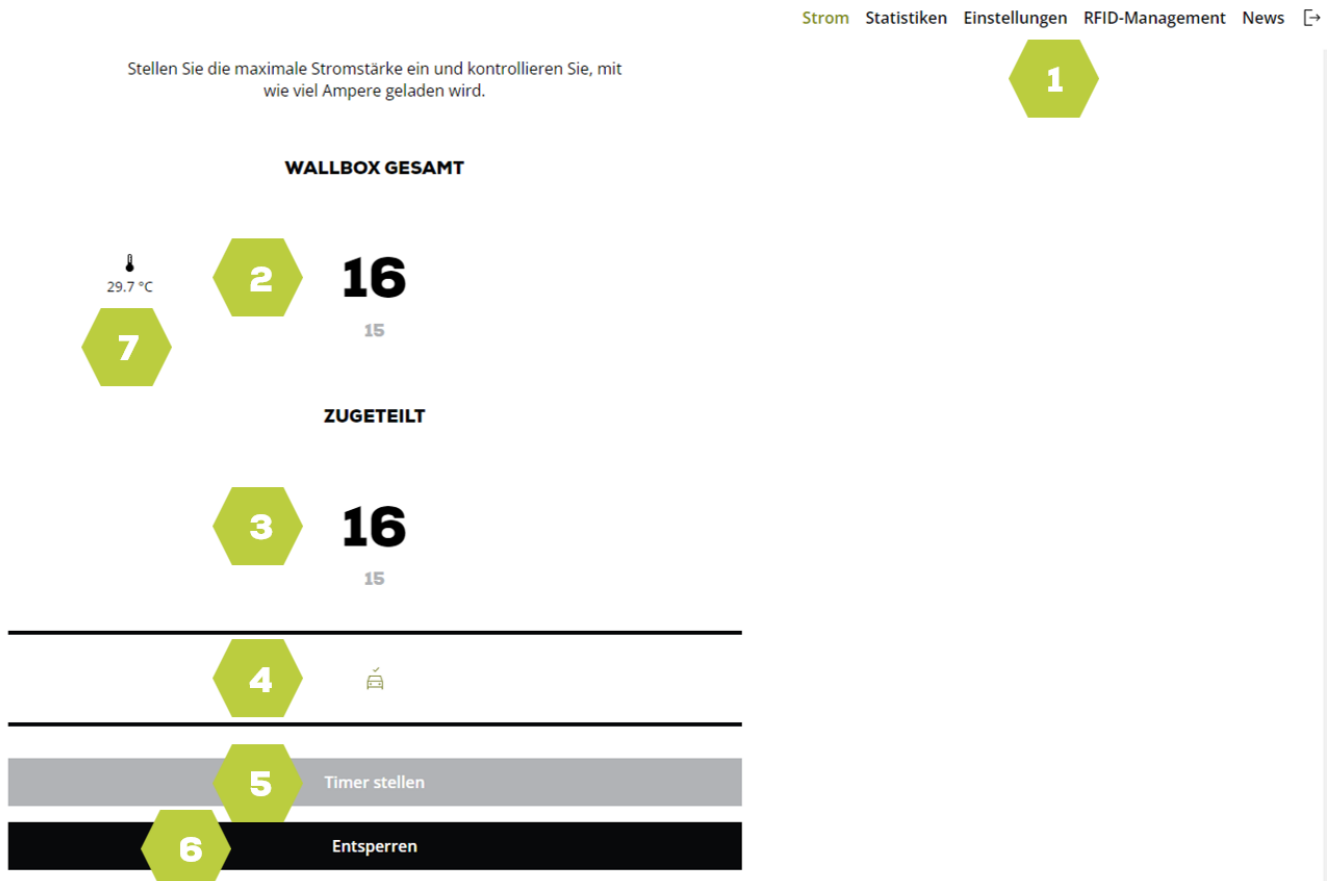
Strom Statistiken Einstellungen RFID-Management News

1

Stellen Sie die maximale Stromstärke ein und kontrollieren Sie, mit wie viel Ampere geladen wird.

WALLBOX GESAMT

29.7 °C

2

16

15

7

ZUGETEILT

3

16

15

4

5

Timer stellen

6

Entsperren